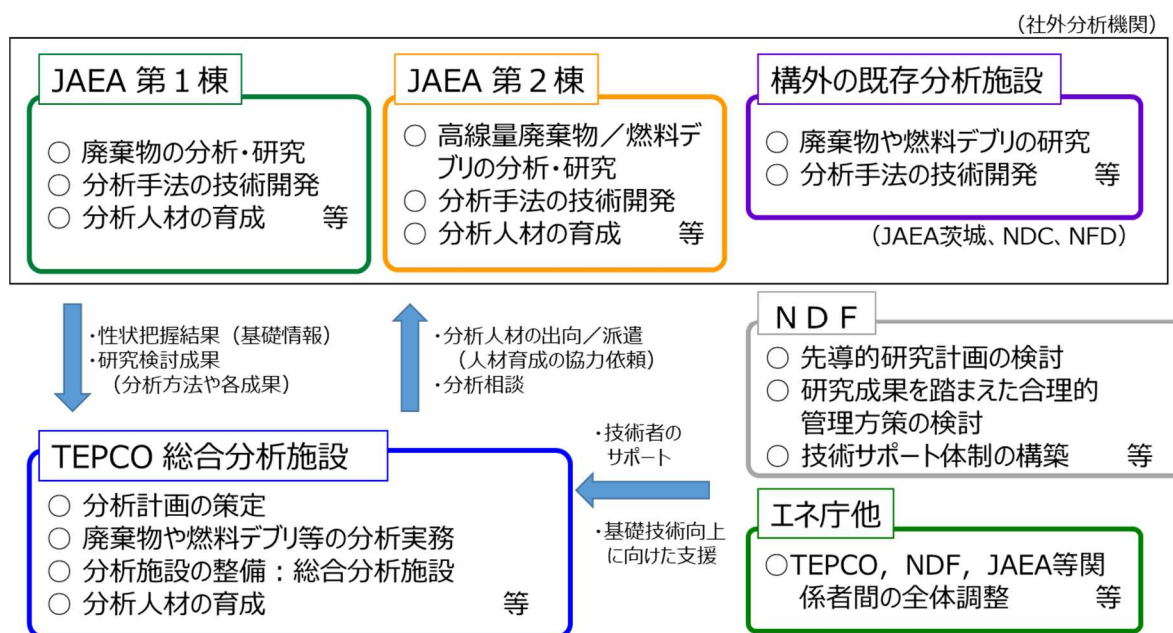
（社外分析機関）

JAEA 第１棟

○ 廃棄物の分析・研究
○ 分析手法の技術開発
○ 分析人材の育成　　　等

JAEA 第２棟

○ 高線量廃棄物／燃料デブリの分析・研究
○ 分析手法の技術開発
○ 分析人材の育成　　　等

構外の既存分析施設

○ 廃棄物や燃料デブリの研究
○ 分析手法の技術開発　　　等

（JAEA茨城、NDC、NFD）

・性状把握結果（基礎情報）
・研究検討成果
（分析方法や各成果）

・分析人材の出向／派遣
（人材育成の協力依頼）
・分析相談

ＮＤＦ

○ 先導的研究計画の検討
○ 研究成果を踏まえた合理的管理方策の検討
○ 技術サポート体制の構築　　　等

・技術者のサポート

・基礎技術向上に向けた支援

TEPCO 総合分析施設

○ 分析計画の策定
○ 廃棄物や燃料デブリ等の分析実務
○ 分析施設の整備：総合分析施設
○ 分析人材の育成　　　等

エネ庁他

○TEPCO，NDF，JAEA等関係者間の全体調整　　　等